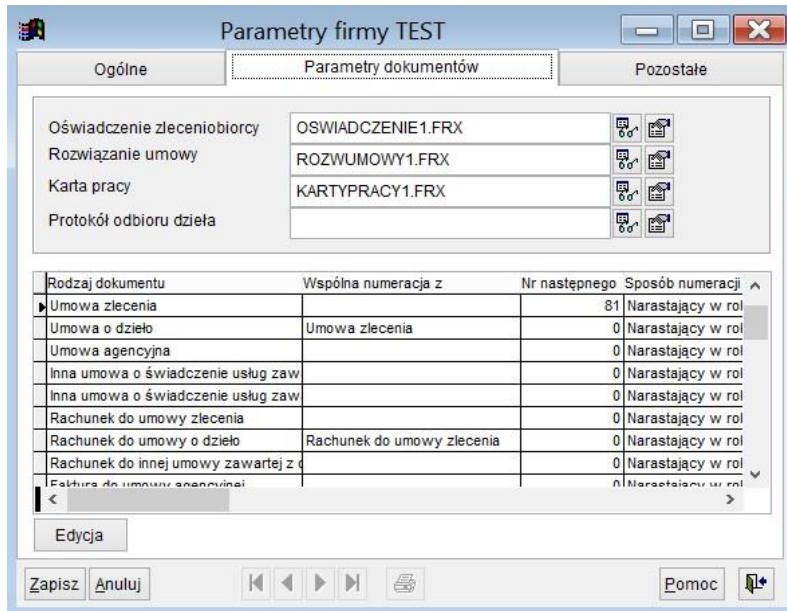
Parametry firmy TEST

Ogólne | Parametry dokumentów | Pozostałe

Oświadczenie zleceniobiorcy OSWIADCZENIE1.FRX
Rozwiązanie umowy ROZWUMOWY1.FRX
Karta pracy KARTYPRACY1.FRX
Protokół odbioru dzieła

| Rodzaj dokumentu | Wspólna numeracja z | Nr następnego | Sposób numeracji |
|---|---|---|---|
| Umowa zlecenia | | 81 | Narastający w rol |
| Umowa o dzieło | Umowa zlecenia | 0 | Narastający w rol |
| Umowa agencyjna | | 0 | Narastający w rol |
| Inna umowa o świadczenie usług zaw | | 0 | Narastający w rol |
| Inna umowa o świadczenie usług zaw | | 0 | Narastający w rol |
| Rachunek do umowy zlecenia | | 0 | Narastający w rol |
| Rachunek do umowy o dzieło | Rachunek do umowy zlecenia | 0 | Narastający w rol |
| Rachunek do innej umowy zawartej z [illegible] | | 0 | Narastający w rol |
| Faktura do umowy agencyjnej | | 0 | Narastający w rol |

Edycja

Zapisz Anuluj Pomoc